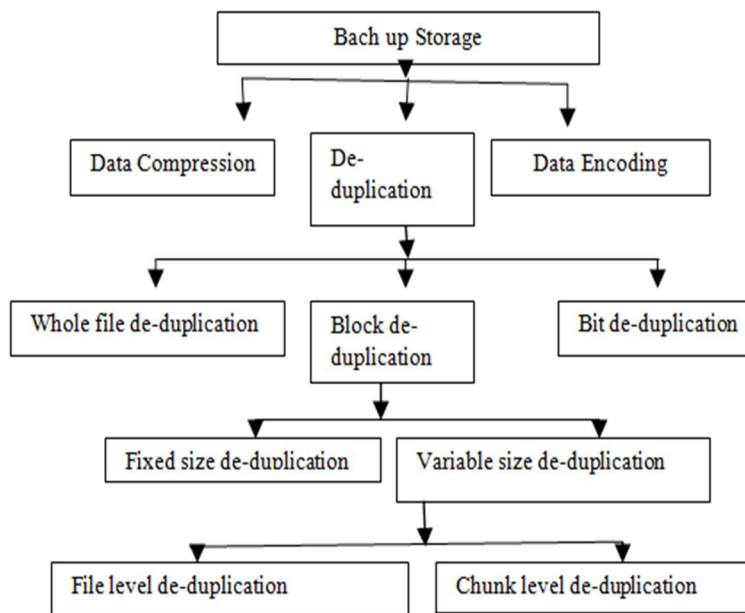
Bach up Storage

Data Compression

De-duplication

Data Encoding

Whole file de-duplication

Block de-duplication

Bit de-duplication

Fixed size de-duplication

Variable size de-duplication

File level de-duplication

Chunk level de-duplication